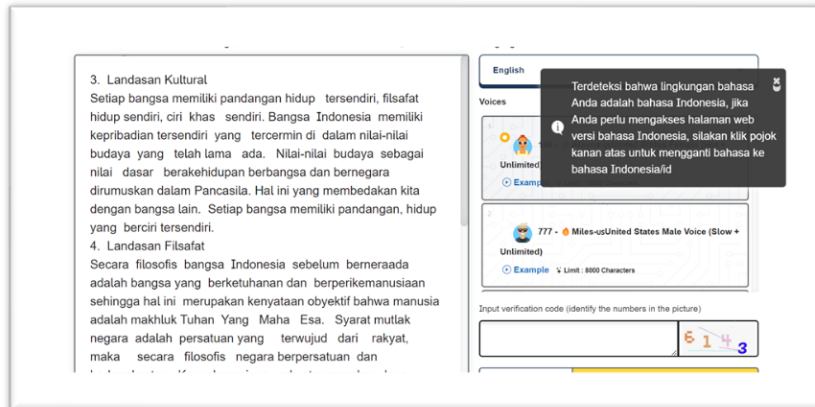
3. Landasan Kultural
Setiap bangsa memiliki pandangan hidup tersendiri, filsafat hidup sendiri, ciri khas sendiri. Bangsa Indonesia memiliki kepribadian tersendiri yang tercermin di dalam nilai-nilai budaya yang telah lama ada. Nilai-nilai budaya sebagai nilai dasar berkehidupan berbangsa dan bernegara dirumuskan dalam Pancasila. Hal ini yang membedakan kita dengan bangsa lain. Setiap bangsa memiliki pandangan, hidup yang berciri tersendiri.
4. Landasan Filsafat
Secara filosofis bangsa Indonesia sebelum berneraada adalah bangsa yang berketuhanan dan berperikemanusiaan sehingga hal ini merupakan kenyataan obyektif bahwa manusia adalah makhluk Tuhan Yang Maha Esa. Syarat mutlak negara adalah persatuan yang terwujud dari rakyat, maka secara filosofis negara berpersatuan dan

English

Voices

Terdeteksi bahwa lingkungan bahasa Anda adalah bahasa Indonesia, jika Anda perlu mengakses halaman web versi bahasa Indonesia, silakan klik pojok kanan atas untuk mengganti bahasa ke bahasa Indonesia/id

Unlimited
Example

2
777 - Miles-usUnited States Male Voice (Slow + Unlimited)
Example Limit : 8000 Characters

Input verification code (identify the numbers in the picture)
6143